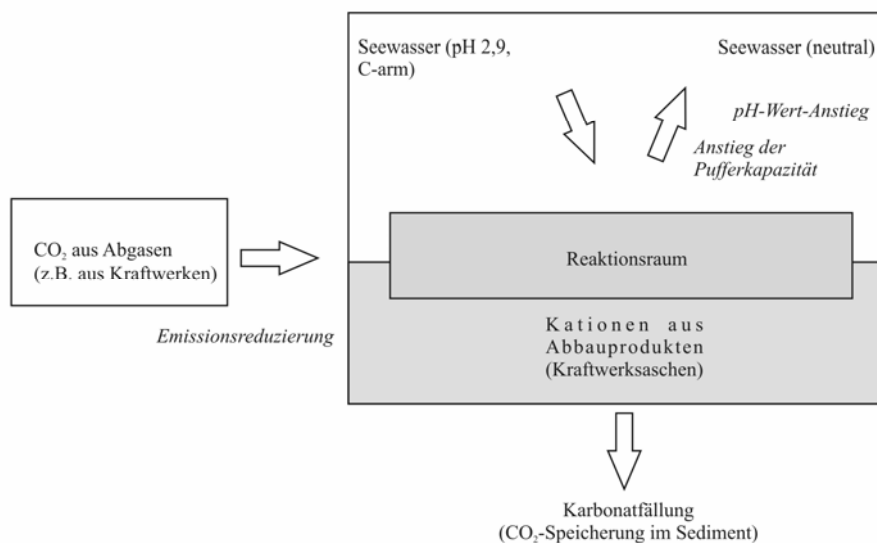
Seewasser (pH 2,9, C-arm)

Seewasser (neutral)

pH-Wert-Anstieg

Anstieg der Pufferkapazität

$CO_2$ aus Abgasen (z.B. aus Kraftwerken)

Reaktionsraum

Emissionsreduzierung

Kationen aus Abbauprodukten (Kraftwerksaschen)

Karbonatfällung ($CO_2$-Speicherung im Sediment)